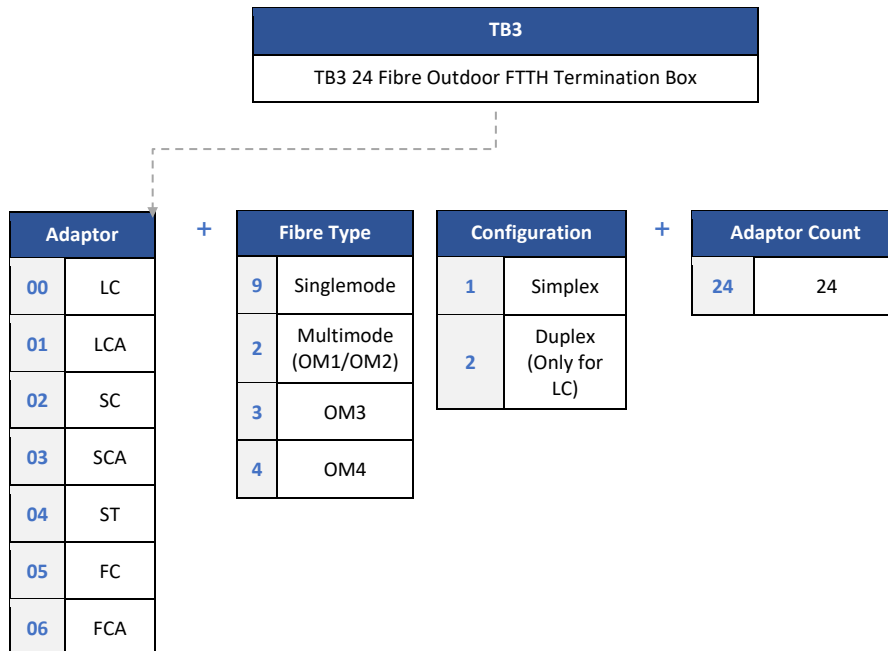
| TB3 |
|---|
| TB3 24 Fibre Outdoor FTTH Termination Box |

| Adaptor | |
|---|---|
| 00 | LC |
| 01 | LCA |
| 02 | SC |
| 03 | SCA |
| 04 | ST |
| 05 | FC |
| 06 | FCA |

+

| Fibre Type | |
|---|---|
| 9 | Singlemode |
| 2 | Multimode (OM1/OM2) |
| 3 | OM3 |
| 4 | OM4 |

| Configuration | |
|---|---|
| 1 | Simplex |
| 2 | Duplex (Only for LC) |

+

| Adaptor Count | |
|---|---|
| 24 | 24 |